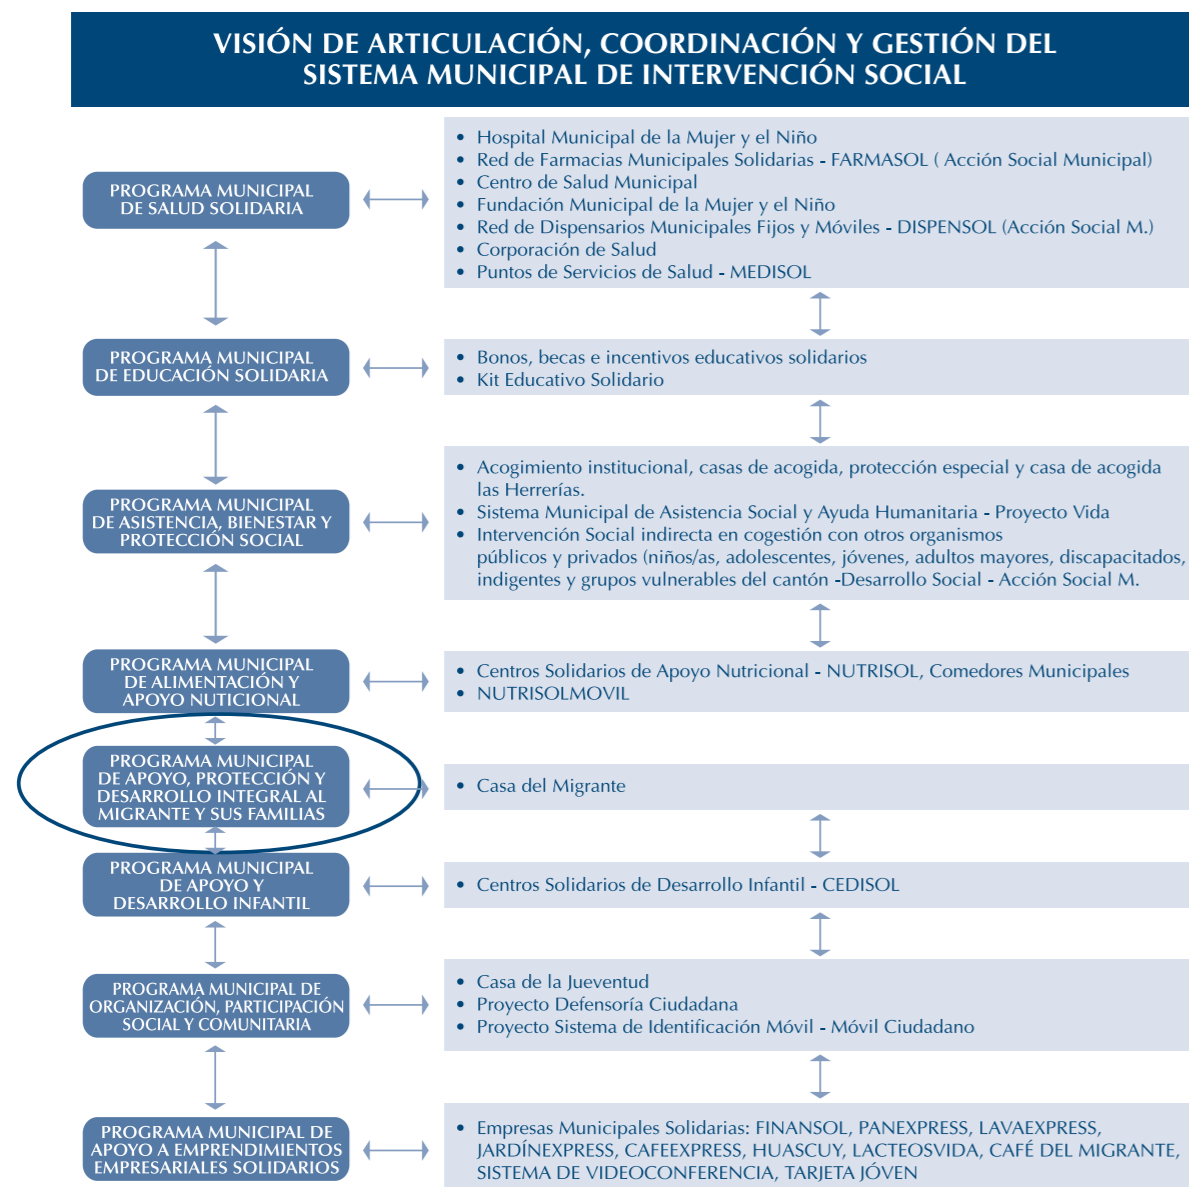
VISIÓN DE ARTICULACIÓN, COORDINACIÓN Y GESTIÓN DEL SISTEMA MUNICIPAL DE INTERVENCIÓN SOCIAL

PROGRAMA MUNICIPAL DE SALUD SOLIDARIA

- Hospital Municipal de la Mujer y el Niño
- Red de Farmacias Municipales Solidarias - FARMASOL ( Acción Social Municipal)
- Centro de Salud Municipal
- Fundación Municipal de la Mujer y el Niño
- Red de Dispensarios Municipales Fijos y Móviles - DISPENSOL (Acción Social M.)
- Corporación de Salud
- Puntos de Servicios de Salud - MEDISOL

PROGRAMA MUNICIPAL DE EDUCACIÓN SOLIDARIA

- Bonos, becas e incentivos educativos solidarios
- Kit Educativo Solidario

PROGRAMA MUNICIPAL DE ASISTENCIA, BIENESTAR Y PROTECCIÓN SOCIAL

- Acogimiento institucional, casas de acogida, protección especial y casa de acogida las Herrerías.
- Sistema Municipal de Asistencia Social y Ayuda Humanitaria - Proyecto Vida
- Intervención Social indirecta en cogestión con otros organismos públicos y privados (niños/as, adolescentes, jóvenes, adultos mayores, discapacitados, indigentes y grupos vulnerables del cantón -Desarrollo Social - Acción Social M.

PROGRAMA MUNICIPAL DE ALIMENTACIÓN Y APOYO NUTICIONAL

- Centros Solidarios de Apoyo Nutricional - NUTRISOL, Comedores Municipales
- NUTRISOLMOVIL

PROGRAMA MUNICIPAL DE APOYO, PROTECCIÓN Y DESARROLLO INTEGRAL AL MIGRANTE Y SUS FAMILIAS

- Casa del Migrante

PROGRAMA MUNICIPAL DE APOYO Y DESARROLLO INFANTIL

- Centros Solidarios de Desarrollo Infantil - CEDISOL

PROGRAMA MUNICIPAL DE ORGANIZACIÓN, PARTICIPACIÓN SOCIAL Y COMUNITARIA

- Casa de la Jueventud
- Proyecto Defensoría Ciudadana
- Proyecto Sistema de Identificación Móvil - Móvil Ciudadano

PROGRAMA MUNICIPAL DE APOYO A EMPRENDIMIENTOS EMPRESARIALES SOLIDARIOS

- Empresas Municipales Solidarias: FINANSOL, PANEXPRESS, LAVAEXPRESS, JARDÍNEXPRESS, CAFEEXPRESS, HUASCUY, LACTEOSVIDA, CAFÉ DEL MIGRANTE, SISTEMA DE VIDEOCONFERENCIA, TARJETA JÓVEN